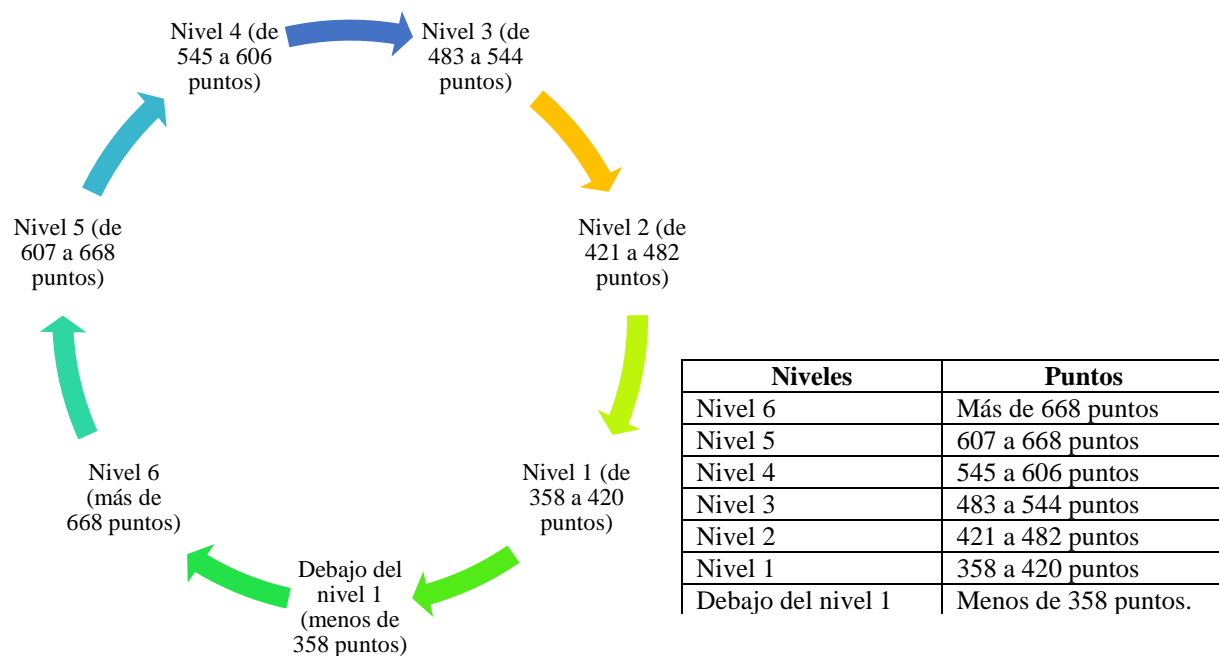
Nivel 4 (de 545 a 606 puntos)

Nivel 3 (de 483 a 544 puntos)

Nivel 2 (de 421 a 482 puntos)

Nivel 1 (de 358 a 420 puntos)

Debajo del nivel 1 (menos de 358 puntos)

Nivel 6 (más de 668 puntos)

Nivel 5 (de 607 a 668 puntos)

| Niveles | Puntos |
|---|---|
| Nivel 6 | Más de 668 puntos |
| Nivel 5 | 607 a 668 puntos |
| Nivel 4 | 545 a 606 puntos |
| Nivel 3 | 483 a 544 puntos |
| Nivel 2 | 421 a 482 puntos |
| Nivel 1 | 358 a 420 puntos |
| Debajo del nivel 1 | Menos de 358 puntos. |